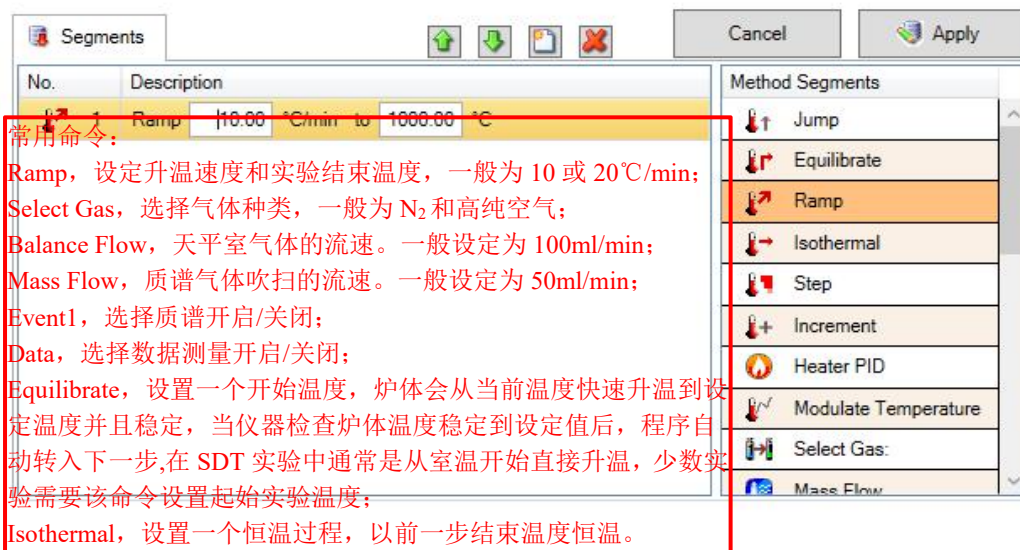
Segments

Cancel

Apply

| No. | Description |
|---|---|
| 1 | Ramp 10.00 °C/min to 1000.00 °C |

常用命令：

Ramp，设定升温速度和实验结束温度，一般为 10 或 20℃/min；

Select Gas，选择气体种类，一般为 $N_2$ 和高纯空气；

Balance Flow，天平室气体的流速。一般设定为 100ml/min；

Mass Flow，质谱气体吹扫的流速。一般设定为 50ml/min；

Event1，选择质谱开启/关闭；

Data，选择数据测量开启/关闭；

Equilibrate，设置一个开始温度，炉体会从当前温度快速升温到设定温度并且稳定，当仪器检查炉体温度稳定到设定值后，程序自动转入下一步,在 SDT 实验中通常是从室温开始直接升温，少数实验需要该命令设置起始实验温度；

Isothermal，设置一个恒温过程，以前一步结束温度恒温。

Method Segments

Jump

Equilibrate

Ramp

Isothermal

Step

Increment

Heater PID

Modulate Temperature

Select Gas:

Mass Flow